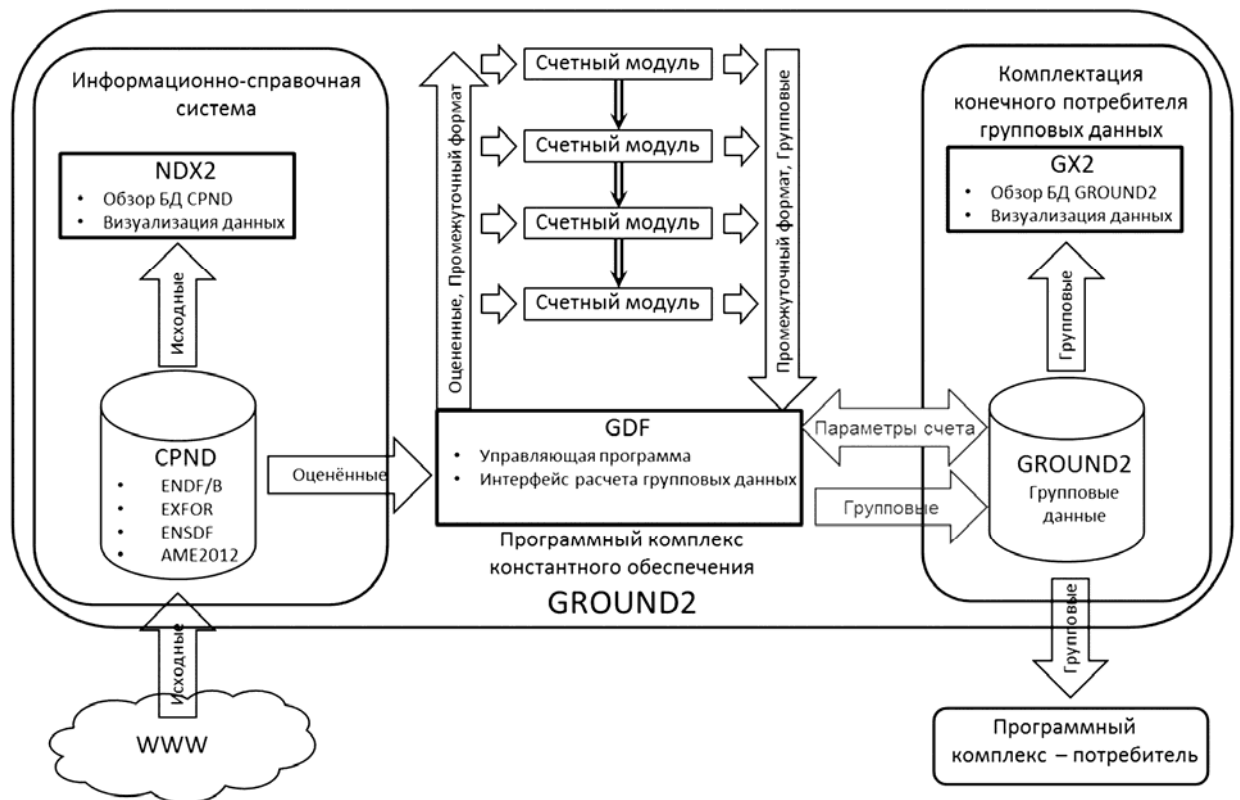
Информационно-справочная система

NDX2
• Обзор БД CPND
• Визуализация данных

Исходные

CPND
• ENDF/B
• EXFOR
• ENSDF
• AME2012

Оценённые

Оцененные, Промежуточный формат

Счетный модуль

Счетный модуль

Счетный модуль

Счетный модуль

Промежуточный формат, Групповые

GDF
• Управляющая программа
• Интерфейс расчета групповых данных

Программный комплекс константного обеспечения
GROUND2

Параметры счета

Групповые

Комплектация конечного потребителя групповых данных

GX2
• Обзор БД GROUND2
• Визуализация данных

Групповые

GROUND2
Групповые данные

Групповые

Исходные

WWW

Программный комплекс – потребитель